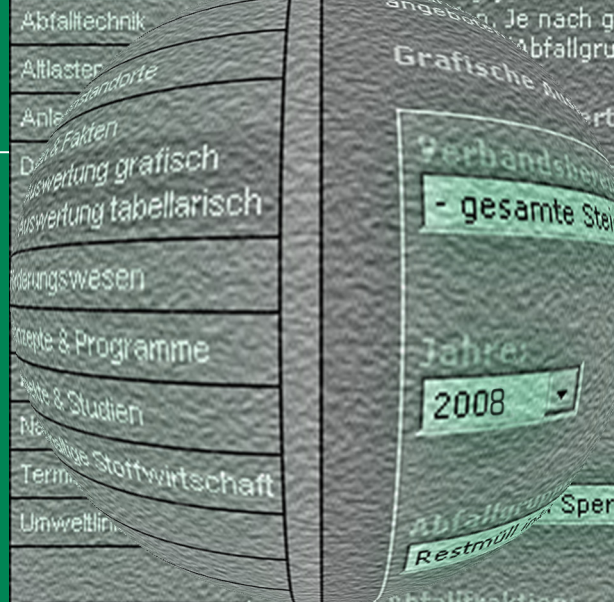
Abfalltechnik
Altlasten
Anle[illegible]standorte
Daten & Fakten
Auswertung grafisch
Auswertung tabellarisch
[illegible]derungswesen
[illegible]zepte & Programme
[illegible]ekte & Studien
Na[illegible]ige Stoffwirtschaft
Termi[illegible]
Umweltlin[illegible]

angebot. Je nach g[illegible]
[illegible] Abfallgru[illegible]
Grafische Auswert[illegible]
Verbandsgebiet
- gesamte Ste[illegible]
Jahre:
2008
Abfallart: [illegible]
Sper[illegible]
Restmüll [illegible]